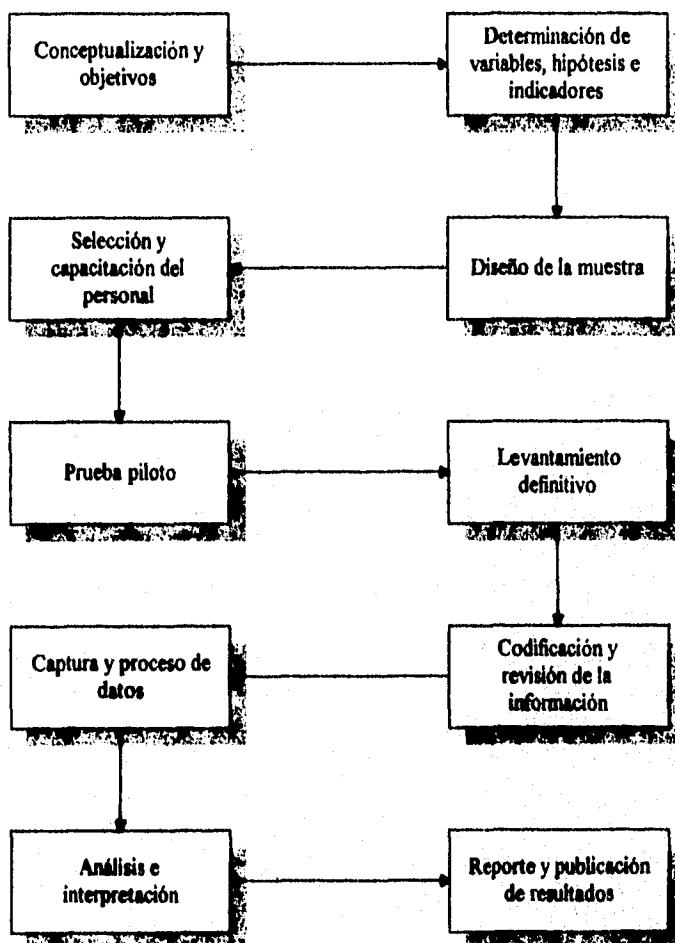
Conceptualización y objetivos

Determinación de variables, hipótesis e indicadores

Selección y capacitación del personal

Diseño de la muestra

Prueba piloto

Levantamiento definitivo

Captura y proceso de datos

Codificación y revisión de la información

Análisis e interpretación

Reporte y publicación de resultados